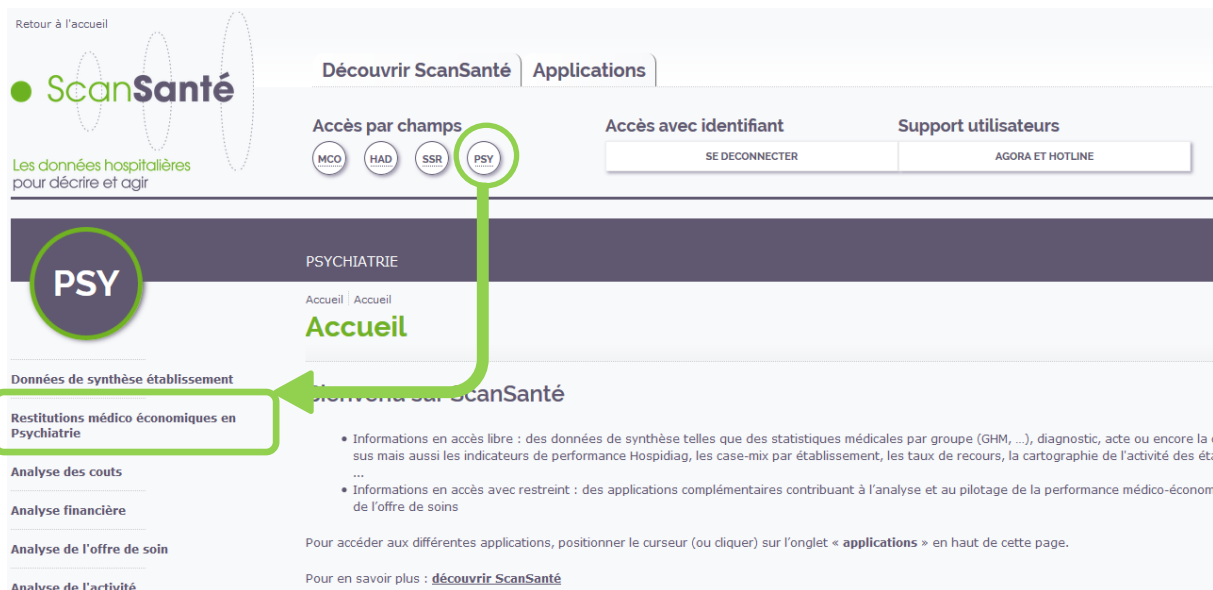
Retour à l'accueil

ScanSanté

Les données hospitalières pour décrire et agir

Découvrir ScanSanté | Applications

Accès par champs

MCO HAD SSR PSY

Accès avec identifiant

SE DECONNECTER

Support utilisateurs

AGORA ET HOTLINE

PSY

PSYCHIATRIE

Accueil | Accueil

Accueil

Données de synthèse établissement

Restitutions médico économiques en Psychiatrie

Analyse des couts

Analyse financière

Analyse de l'offre de soin

Analyse de l'activité

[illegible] sur ScanSanté

• Informations en accès libre : des données de synthèse telles que des statistiques médicales par groupe (GHM, ...), diagnostic, acte ou encore la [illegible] sus mais aussi les indicateurs de performance Hospidiag, les case-mix par établissement, les taux de recours, la cartographie de l'activité des éta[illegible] ...

• Informations en accès avec restreint : des applications complémentaires contribuant à l'analyse et au pilotage de la performance médico-économ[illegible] de l'offre de soins

Pour accéder aux différentes applications, positionner le curseur (ou cliquer) sur l'onglet « applications » en haut de cette page.

Pour en savoir plus : découvrir ScanSanté